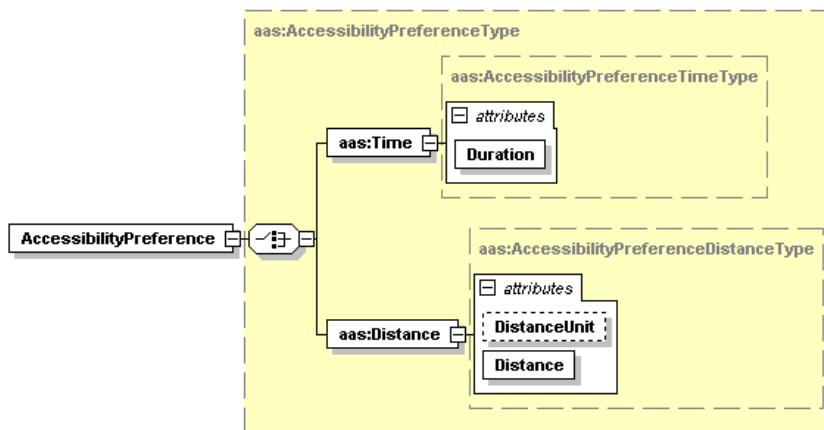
aas:AccessibilityPreferenceType

aas:AccessibilityPreferenceTimeType

attributes

Duration

aas:Time

AccessibilityPreference

aas:AccessibilityPreferenceDistanceType

attributes

DistanceUnit

Distance

aas:Distance